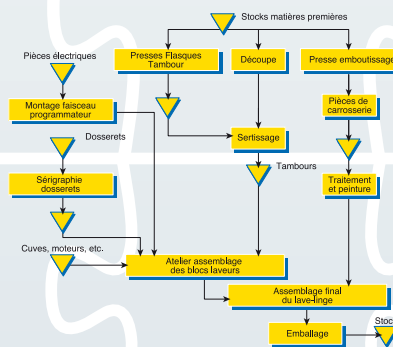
Stocks matières premières

Pièces électriques

Presses Flasques Tambour

Découpe

Presse emboutissage

Montage faisceau programmateur

Pièces de carrosserie

Dosserets

Sertissage

Tambours

Sérigraphie dosserets

Traitement et peinture

Cuves, moteurs, etc.

Atelier assemblage des blocs laveurs

Assemblage final du lave-linge

Emballage

Stoc